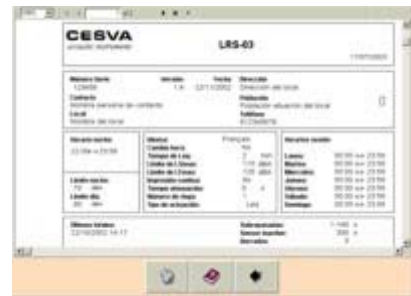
CESVA
LRS-03

Número Serie
Versión
Fecha
Dirección
Contacto
Población
Local
Teléfono

Horario noche
Idioma
Français
Horario sonido
Lunes
Martes
Miércoles
Jueves
Viernes
Sábado
Domingo

Límite noche
Límite día

Últimos totales